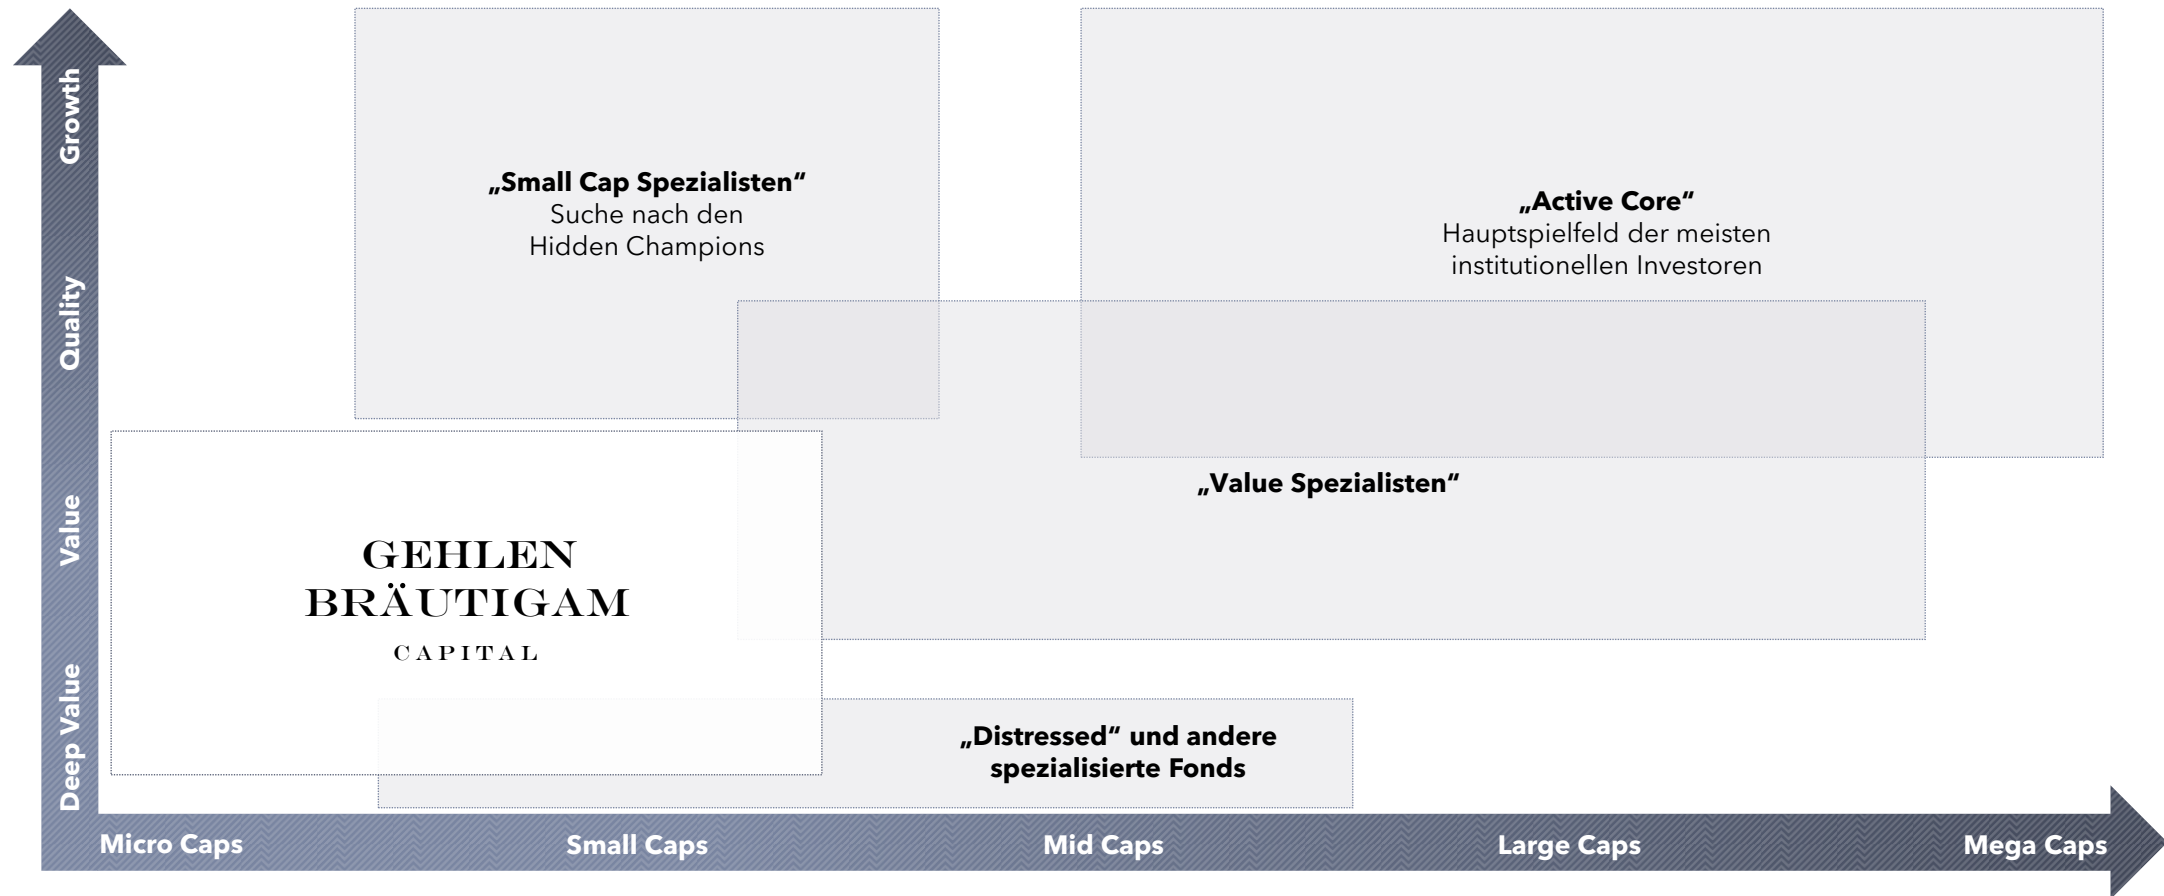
Growth
Quality
Value
Deep Value

„Small Cap Spezialisten“
Suche nach den Hidden Champions

„Active Core“
Hauptspielfeld der meisten institutionellen Investoren

„Value Spezialisten“

GEHLEN
BRÄUTIGAM
CAPITAL

„Distressed“ und andere spezialisierte Fonds

Micro Caps
Small Caps
Mid Caps
Large Caps
Mega Caps